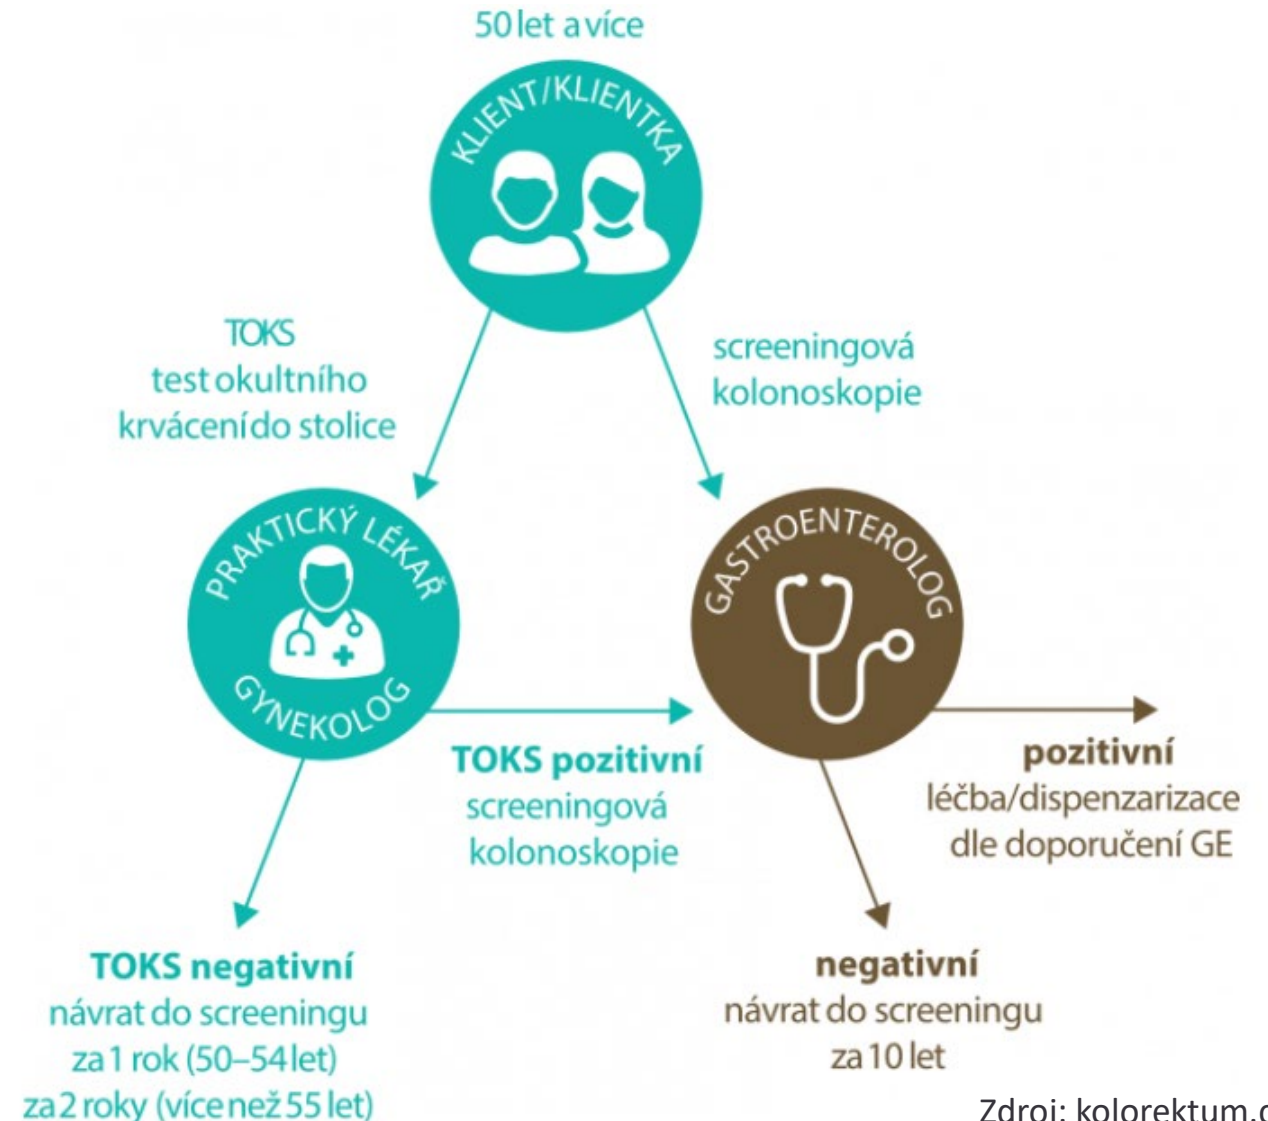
50 let a více

KLIENT/KLIENTKA

TOKS
test okultního
krvácení do stolice

screeningová
kolonoskopie

PRAKTICKÝ LÉKAŘ
GYNEKOLOG

GASTROENTEROLOG

TOKS pozitivní
screeningová
kolonoskopie

pozitivní
léčba/dispenzarizace
dle doporučení GE

TOKS negativní
návrat do screeningu
za 1 rok (50–54 let)
za 2 roky (více než 55 let)

negativní
návrat do screeningu
za 10 let

Zdroj: kolorektum.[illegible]